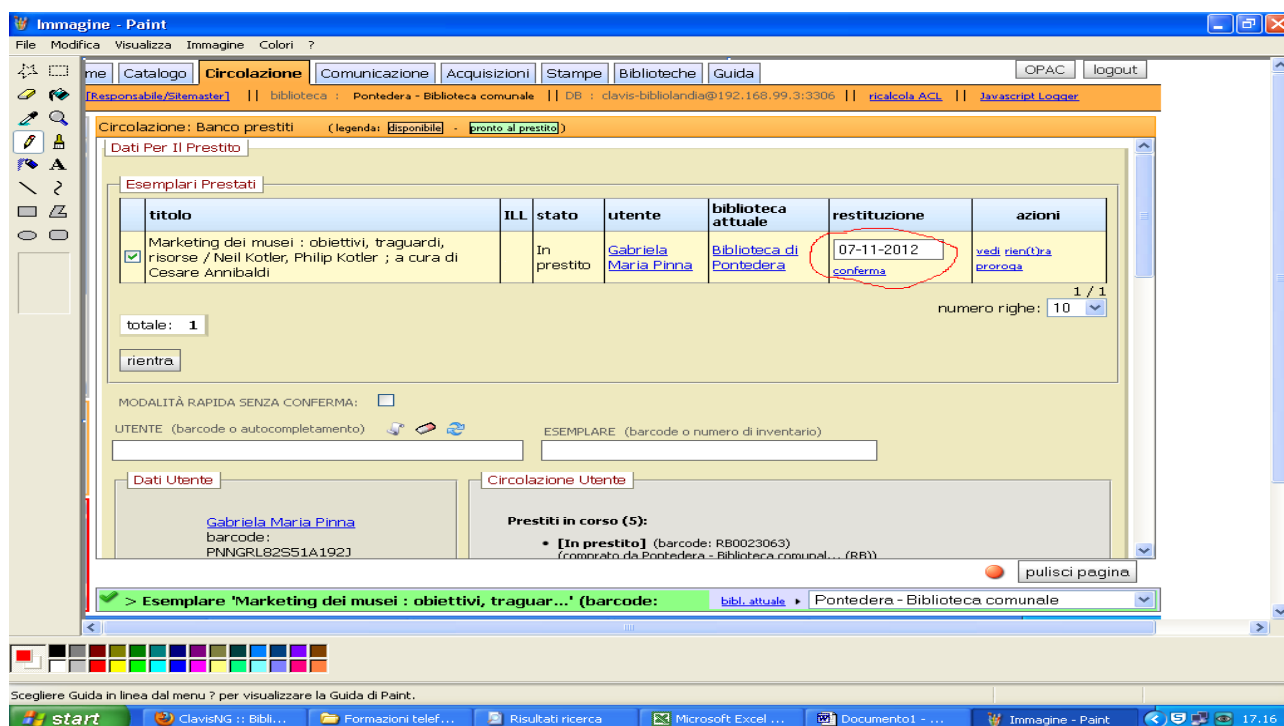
Immagine - Paint

File Modifica Visualizza Immagine Colori ?

me | Catalogo | Circolazione | Comunicazione | Acquisizioni | Stampe | Biblioteche | Guida

OPAC | logout

[Responsabile/Sitemaster] || biblioteca : Pontedera - Biblioteca comunale || DB : clavis-bibliolandia@192.168.99.3:3306 || ricalcola ACL || Javascript Logger

Circolazione: Banco prestiti (legenda: disponibile - pronto al prestito)

Dati Per Il Prestito

Esemplari Prestati

| | titolo | ILL | stato | utente | biblioteca attuale | restituzione | azioni |
|---|---|---|---|---|---|---|---|
| ☑ | Marketing dei musei : obiettivi, traguardi, risorse / Neil Kotler, Philip Kotler ; a cura di Cesare Annibaldi | | In prestito | Gabriela Maria Pinna | Biblioteca di Pontedera | 07-11-2012 conferma | vedi rien(t)ra proroga |

1 / 1

numero righe: 10

totale: 1

rientra

MODALITÀ RAPIDA SENZA CONFERMA:

UTENTE (barcode o autocompletamento)

ESEMPLARE (barcode o numero di inventario)

Dati Utente

Gabriela Maria Pinna
barcode:
PNNGRL82S51A192J

Circolazione Utente

Prestiti in corso (5):

• [In prestito] (barcode: RB0023063)
(comprato da Pontedera - Biblioteca comunal... (RB))

pulisci pagina

> Esemplare 'Marketing dei musei : obiettivi, traguar...' (barcode:

bibl. attuale ▸ Pontedera - Biblioteca comunale

Scegliere Guida in linea dal menu ? per visualizzare la Guida di Paint.

start | ClavisNG :: Bibli... | Formazioni telef... | Risultati ricerca | Microsoft Excel ... | Documento1 - ... | Immagine - Paint | 17.16